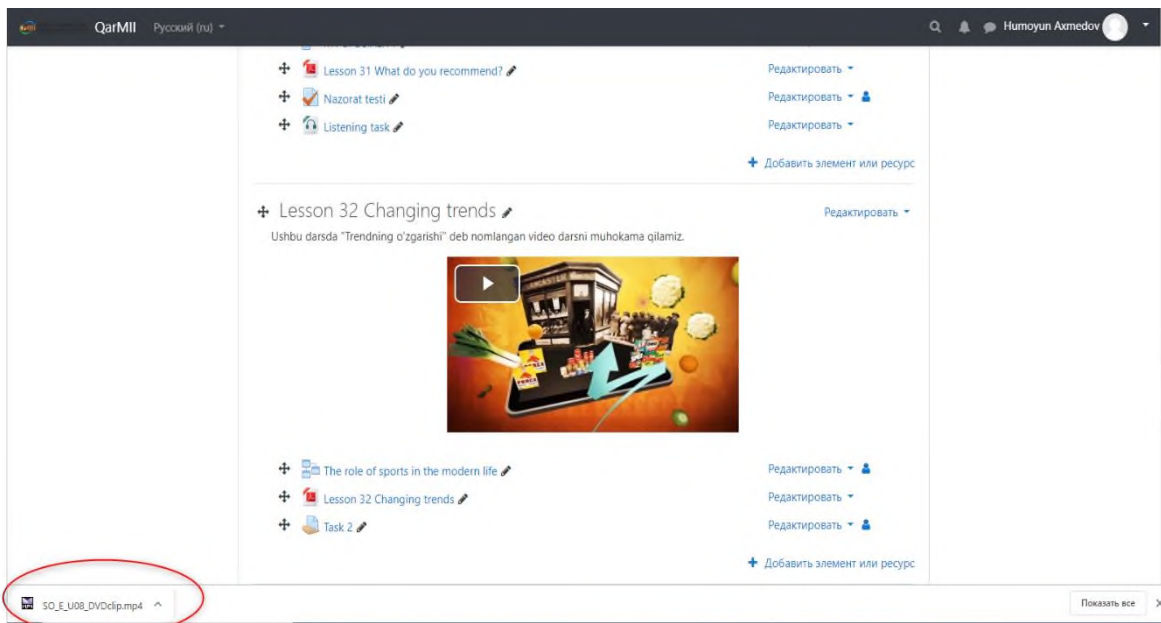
QarMII Русский (ru)

Humoyun Axmedov

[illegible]

Lesson 31 What do you recommend?
Редактировать

Nazorat testi
Редактировать

Listening task
Редактировать

Добавить элемент или ресурс

Lesson 32 Changing trends
Редактировать

Ushbu darsda "Trendning o'zgarishi" deb nomlangan video darsni muhokama qilamiz.

The role of sports in the modern life
Редактировать

Lesson 32 Changing trends
Редактировать

Task 2
Редактировать

Добавить элемент или ресурс

SO_E_U08_DVDclip.mp4

Показать все